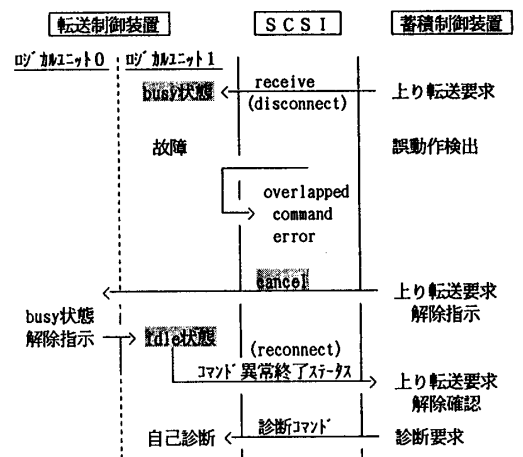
転送制御装置

SCSI

蓄積制御装置

ﾛｼﾞｶﾙﾕﾆｯﾄ0

ﾛｼﾞｶﾙﾕﾆｯﾄ1

busy状態

receive

(disconnect)

上り転送要求

故障

誤動作検出

overlapped command error

cancel

上り転送要求
解除指示

busy状態
解除指示

idle状態

(reconnect)

ｺﾏﾝﾄﾞ異常終了ｽﾃｰﾀｽ

上り転送要求
解除確認

診断ｺﾏﾝﾄﾞ

自己診断

診断要求